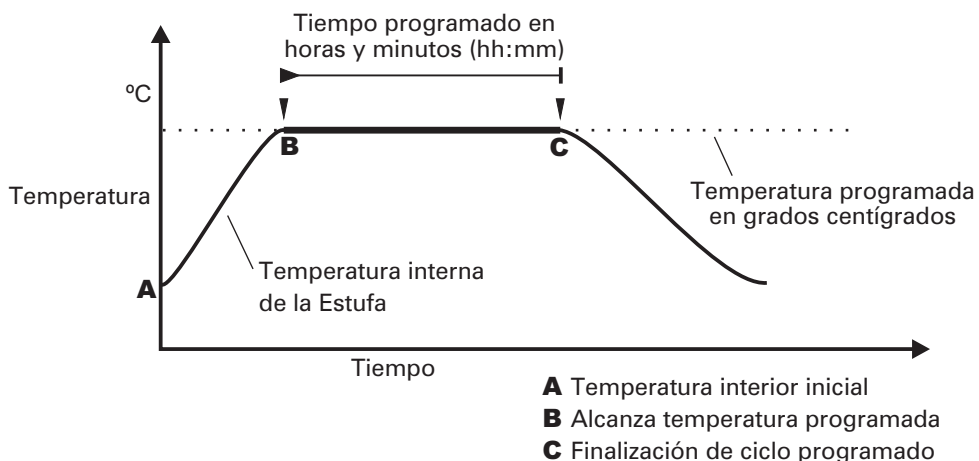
Tiempo programado en horas y minutos (hh:mm)

ºC

B

C

Temperatura

Temperatura programada en grados centígrados

Temperatura interna de la Estufa

A

Tiempo

A Temperatura interior inicial
B Alcanza temperatura programada
C Finalización de ciclo programado